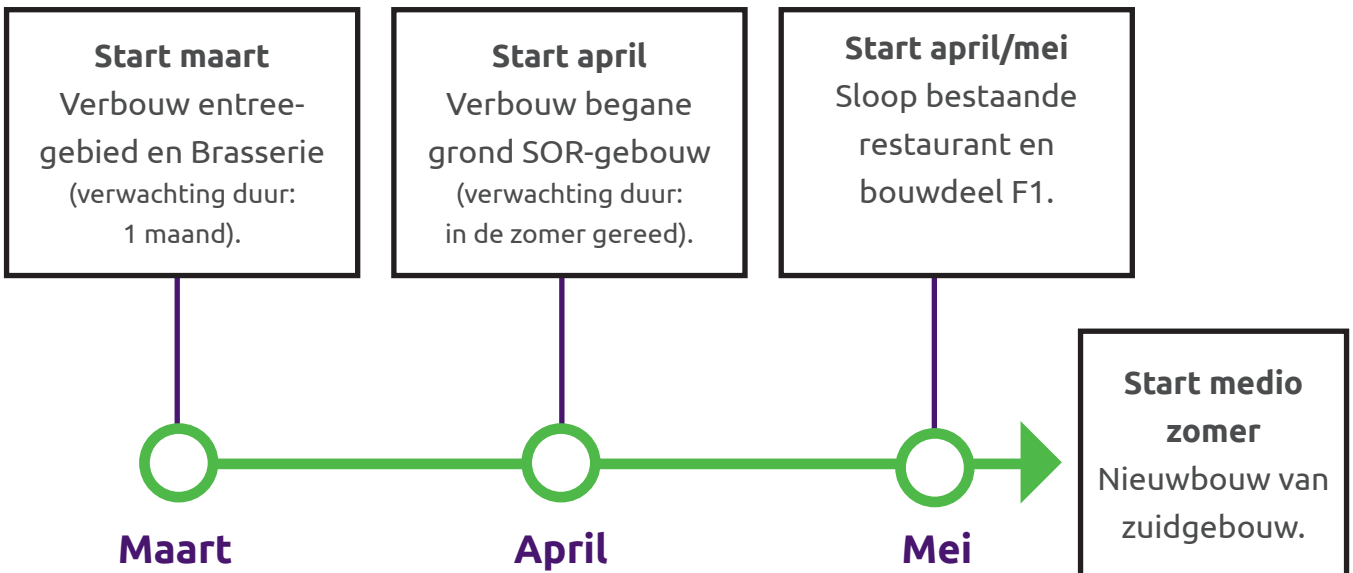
**Start maart**
Verbouw entreegebied en Brasserie
(verwachting duur: 1 maand).

**Start april**
Verbouw begane grond SOR-gebouw
(verwachting duur: in de zomer gereed).

**Start april/mei**
Sloop bestaande restaurant en bouwdeel F1.

**Start medio zomer**
Nieuwbouw van zuidgebouw.

Maart

April

Mei